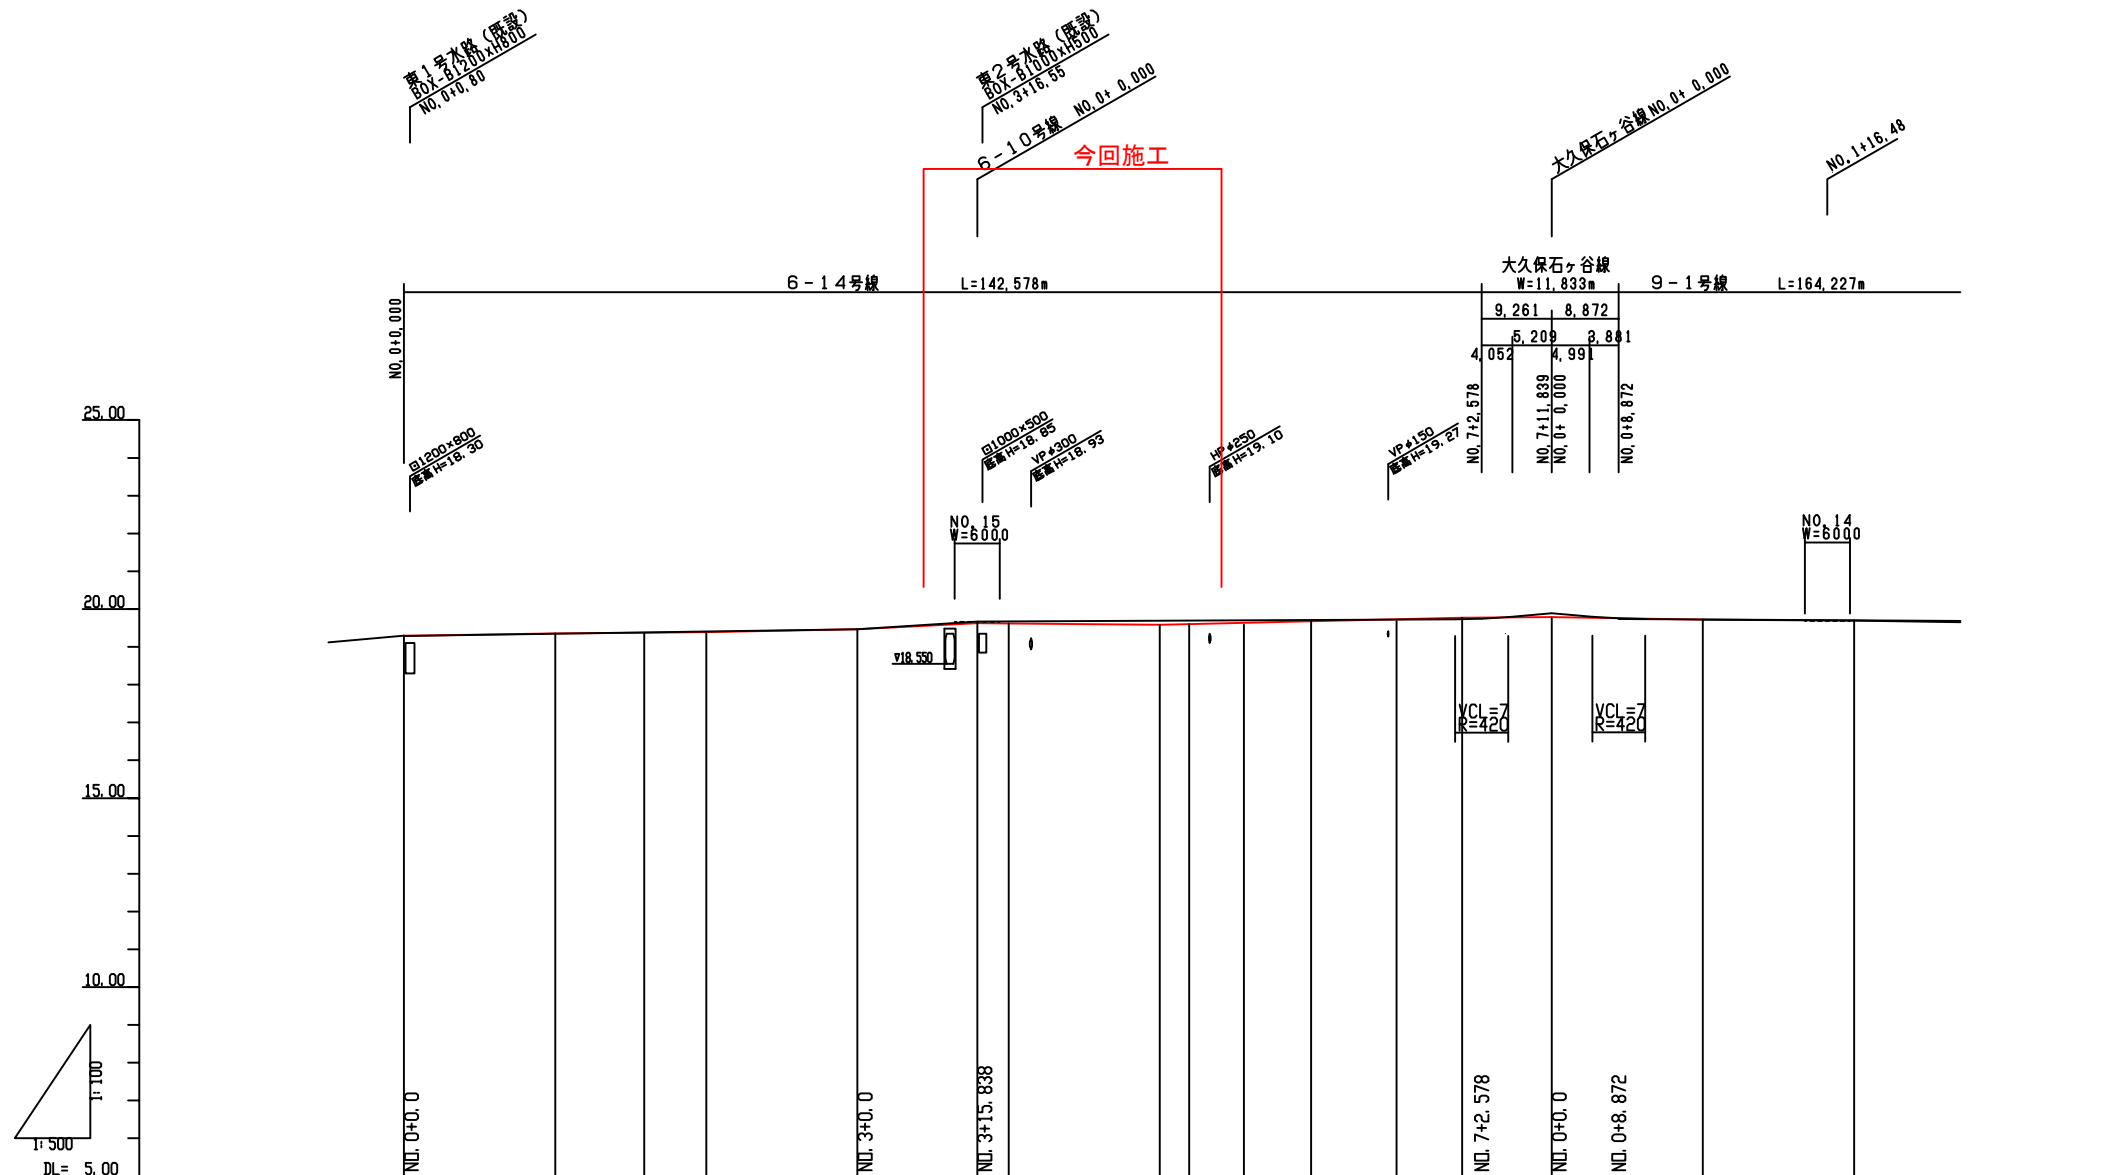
東１号水路（既設）
BOX-B1200xH800
NO.0+0.80

東２号水路（既設）
BOX-B1000xH500
NO.3+16.55

６－１０号線　NO.0+ 0.000

今回施工

大久保石ヶ谷線 NO.0+ 0.000

NO.1+16.48

６－１４号線　L=142.578m

大久保石ヶ谷線
W=11.833m

９－１号線　L=164.227m

9.261　8.872
5.209　3.881
4.052　4.991

NO.0+0.000

NO.7+2.578
NO.7+11.839
NO.0+ 0.000
NO.0+8.872

25.00

□1200×800
管底H=18.30

□1000×500
管底H=18.85

VPφ300
管底H=18.93

HPφ250
管底H=19.10

VPφ150
管底H=19.27

NO.15
W=6000

NO.14
W=6000

20.00

▽18.550

VCL=7
R=420

VCL=7
R=420

15.00

10.00

1:100

1:500

DL= 5.00

NO.0+0.0

NO.3+0.0

NO.3+15.838

NO.7+2.578

NO.0+0.0

NO.0+8.872